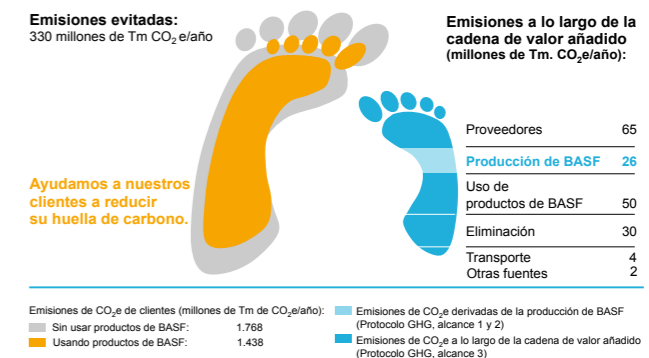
Emisiones evitadas:
330 millones de Tm $CO_2$ e/año

Emisiones a lo largo de la cadena de valor añadido (millones de Tm. $CO_2$e/año):

Ayudamos a nuestros clientes a reducir su huella de carbono.

| | |
|---|---|
| Proveedores | 65 |
| Producción de BASF | 26 |
| Uso de productos de BASF | 50 |
| Eliminación | 30 |
| Transporte | 4 |
| Otras fuentes | 2 |

Emisiones de $CO_2$e de clientes (millones de Tm de $CO_2$e/año):
Sin usar productos de BASF: 1.768
Usando productos de BASF: 1.438

Emisiones de $CO_2$e derivadas de la producción de BASF (Protocolo GHG, alcance 1 y 2)
Emisiones de $CO_2$e a lo largo de la cadena de valor añadido (Protocolo GHG, alcance 3)